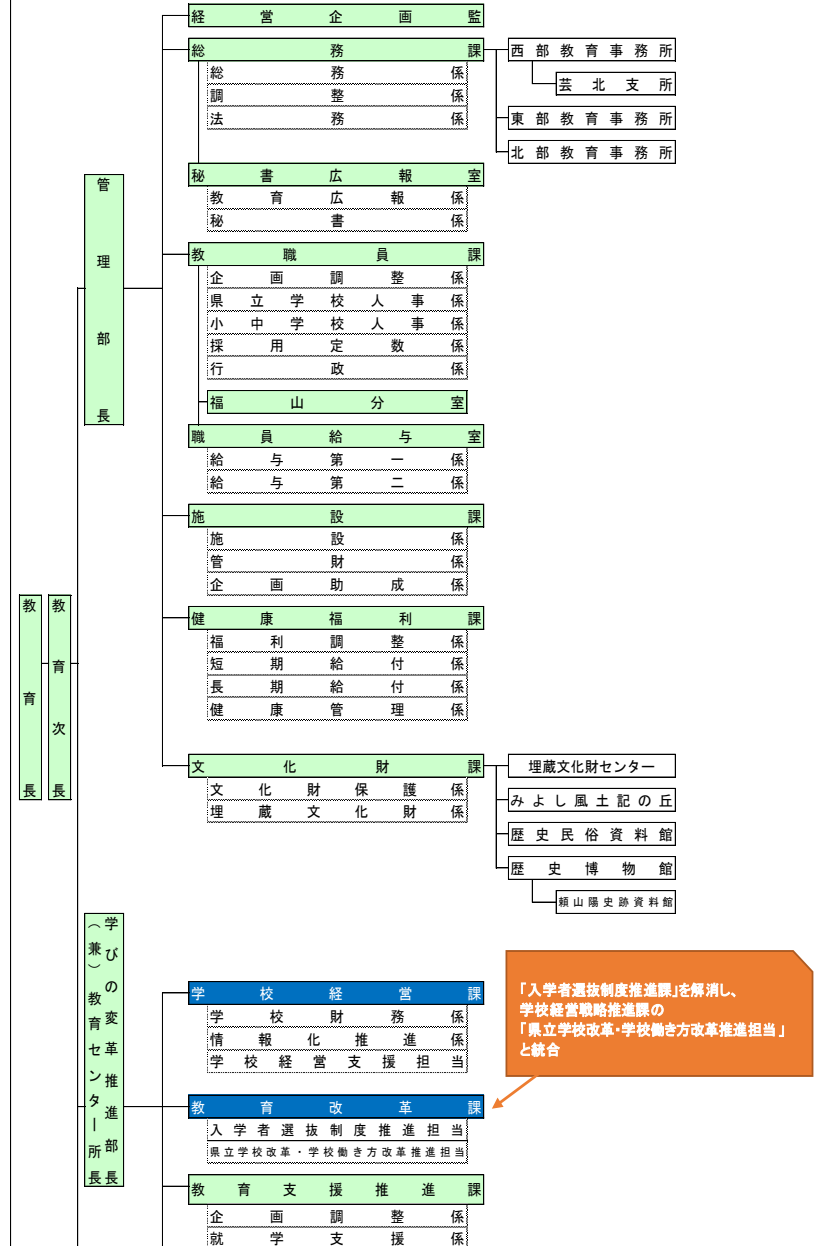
経営企画監

総務課
総務係
調整係
法務係

西部教育事務所
芸北支所
東部教育事務所
北部教育事務所

秘書広報室
教育広報係
秘書係

管理部長

教職員課
企画調整係
県立学校人事係
小中学校人事係
採用定数係
行政係
福山分室

職員給与室
給与第一係
給与第二係

施設課
施設係
管財係
企画助成係

教育長

教育次長

健康福利課
福利調整係
短期給付係
長期給付係
健康管理係

文化財課
文化財保護係
埋蔵文化財係

埋蔵文化財センター
みよし風土記の丘
歴史民俗資料館
歴史博物館
頼山陽史跡資料館

学びの変革推進部長（兼）教育センター所長

「入学者選抜制度推進課」を解消し、学校経営戦略推進課の「県立学校改革・学校働き方改革推進担当」と統合

学校経営課
学校財務係
情報化推進係
学校経営支援担当

教育改革課
入学者選抜制度推進担当
県立学校改革・学校働き方改革推進担当

教育支援推進課
企画調整係
就学支援係